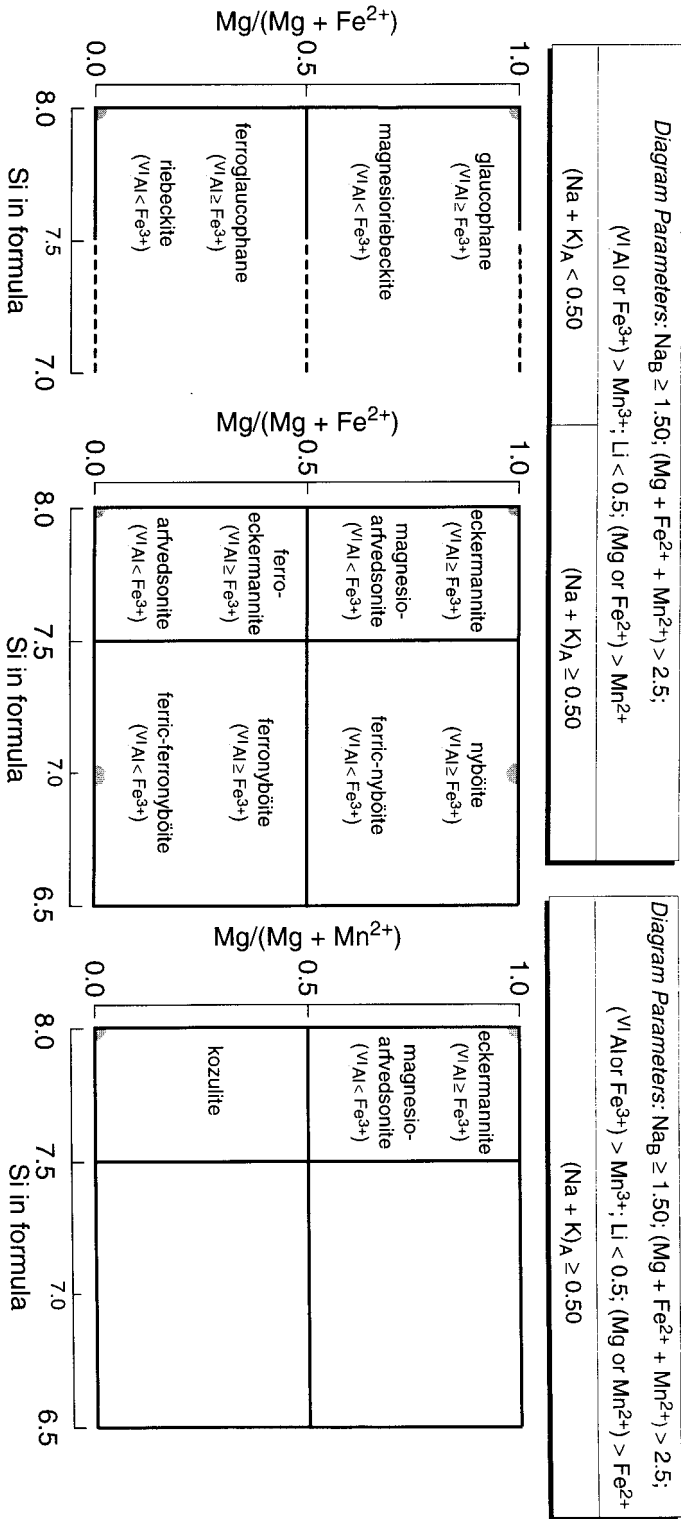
*Diagram Parameters:* $Na_B \geq 1.50$; $(Mg + Fe^{2+} + Mn^{2+}) > 2.5$; $(^{VI}Al$ or $Fe^{3+}) > Mn^{3+}$; $Li < 0.5$; $(Mg$ or $Fe^{2+}) > Mn^{2+}$

$(Na + K)_A < 0.50$

$Mg/(Mg + Fe^{2+})$

1.0

0.5

0.0

glaucophane ($^{VI}Al \geq Fe^{3+}$)

magnesioriebeckite ($^{VI}Al < Fe^{3+}$)

ferroglaucophane ($^{VI}Al \geq Fe^{3+}$)

riebeckite ($^{VI}Al < Fe^{3+}$)

8.0 7.5 7.0

Si in formula

$(Na + K)_A \geq 0.50$

$Mg/(Mg + Fe^{2+})$

1.0

0.5

0.0

eckermannite ($^{VI}Al \geq Fe^{3+}$)

magnesio-arfvedsonite ($^{VI}Al < Fe^{3+}$)

ferro-eckermannite ($^{VI}Al \geq Fe^{3+}$)

arfvedsonite ($^{VI}Al < Fe^{3+}$)

nyböite ($^{VI}Al \geq Fe^{3+}$)

ferric-nyböite ($^{VI}Al < Fe^{3+}$)

ferronyböite ($^{VI}Al \geq Fe^{3+}$)

ferric-ferronyböite ($^{VI}Al < Fe^{3+}$)

8.0 7.5 7.0 6.5

Si in formula

*Diagram Parameters:* $Na_B \geq 1.50$; $(Mg + Fe^{2+} + Mn^{2+}) > 2.5$; $(^{VI}Al$ or $Fe^{3+}) > Mn^{3+}$; $Li < 0.5$; $(Mg$ or $Mn^{2+}) > Fe^{2+}$

$(Na + K)_A \geq 0.50$

$Mg/(Mg + Mn^{2+})$

1.0

0.5

0.0

eckermannite ($^{VI}Al \geq Fe^{3+}$)

magnesio-arfvedsonite ($^{VI}Al < Fe^{3+}$)

kozulite

8.0 7.5 7.0 6.5

Si in formula